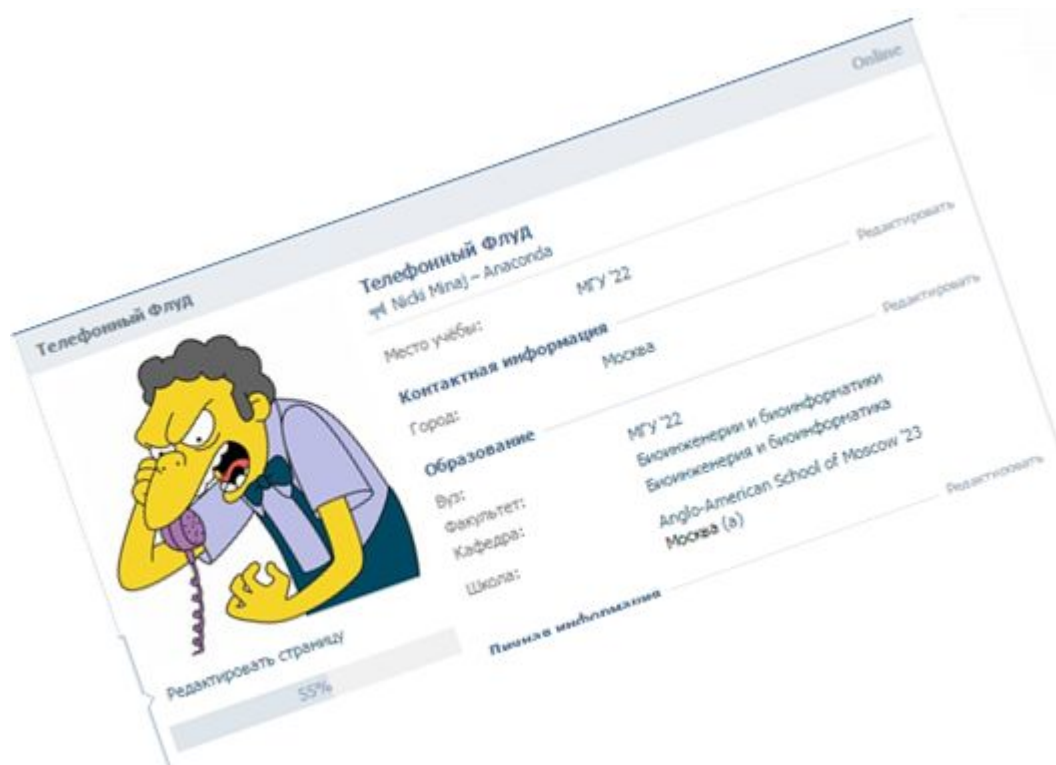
Online

Телефонный Флуд

Телефонный Флуд
Nicki Minaj – Anaconda

Редактировать

Место учёбы: МГУ '22

Контактная информация

Редактировать

Город: Москва

Образование

Вуз: МГУ '22
Факультет: Биоинженерии и биоинформатики
Кафедра: Биоинженерия и биоинформатика

Школа: Anglo-American School of Moscow '23
Москва (а)

Редактировать

Личная информация

Редактировать страницу

55%